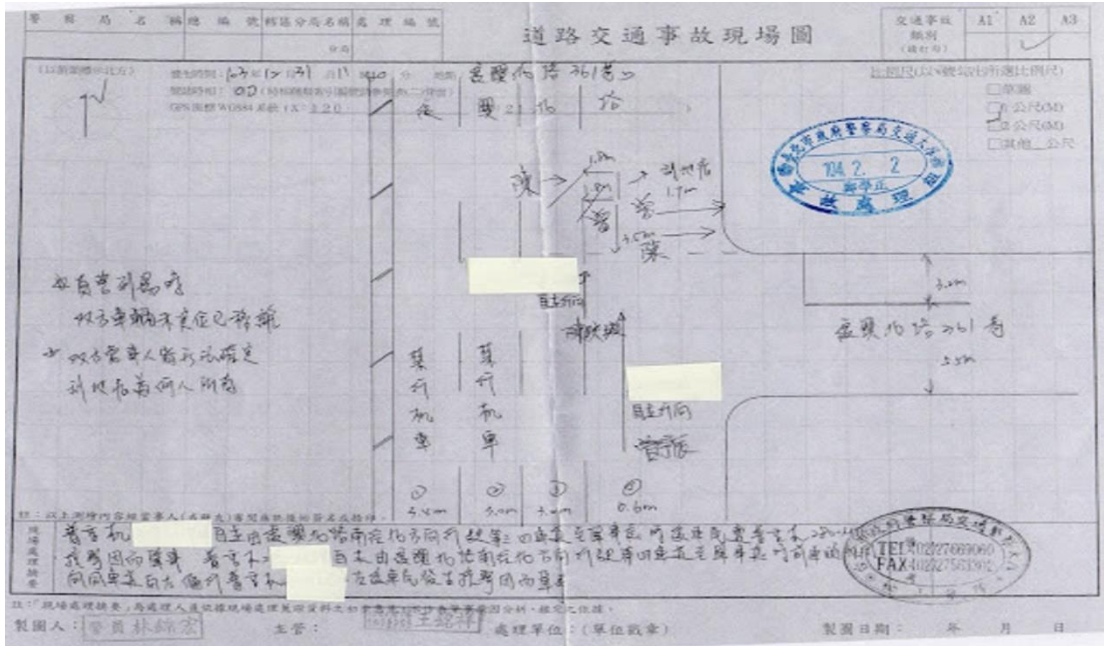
| 警 察 局 名 稱 | 總 編 號 | 轄區分局名稱 | 處 理 編 號 |
|---|---|---|---|
| | | 分局 | |

道路交通事故現場圖

| 交通事故類別 | A1 | A2 | A3 |
|---|---|---|---|
| (請打勾) | | ✓ | |

(以箭頭標示北方)

發生時間：103 年 12 月 31 日 13 時 40 分 地點：臺灣大道 361 號

雙向道：02 (對向車道數請以國際數字表示如二 車道)

GPS 座標 WGS84 系統 (X：320

比例尺(以可能最佳比例尺)
□草圖
□1 公尺(M)
□2 公尺(M)
□其他＿公尺

臺灣大道

1.5m

→ 劃斜線

1.7m

陳

2.0m

曹

葉

3.5m

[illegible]

直行方向

油跡

臺灣大道 361 號

3.2m

3.5m

1. 本肇事路段號誌正常

2. 雙方車輛未定位即移動

3. 雙方當事人皆未能確定誰於有號誌路口前

慢行機車

慢行機車

直行方向

曹宗振

①

②

③

④

5.4m

3.4m

3.4m

0.6m

註：以上測繪內容經當事人(簽名或捺印)，審閱無誤後簽名或捺印。

現場處理摘要：曹宗振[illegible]由臺灣大道南往北方向行駛至口處，正要直行時遭陳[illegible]自後追撞，雙方因而受傷。曹宗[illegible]由臺灣大道南往北方向行駛，與同向車道左方機車曹宗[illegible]左後方追撞，雙方因而受傷。

臺中市警察局交通隊
104.2.2
事故處理
TEL 0422769060
FAX 0422763302

註：「現場處理摘要」為處理人員依據現場處理經過所作之初步描述，不作為肇事原因分析、鑑定之依據。

製圖人：警員林錦宏 主管： 王錦祥 處理單位：(單位戳章) 製圖日期： 年 月 日